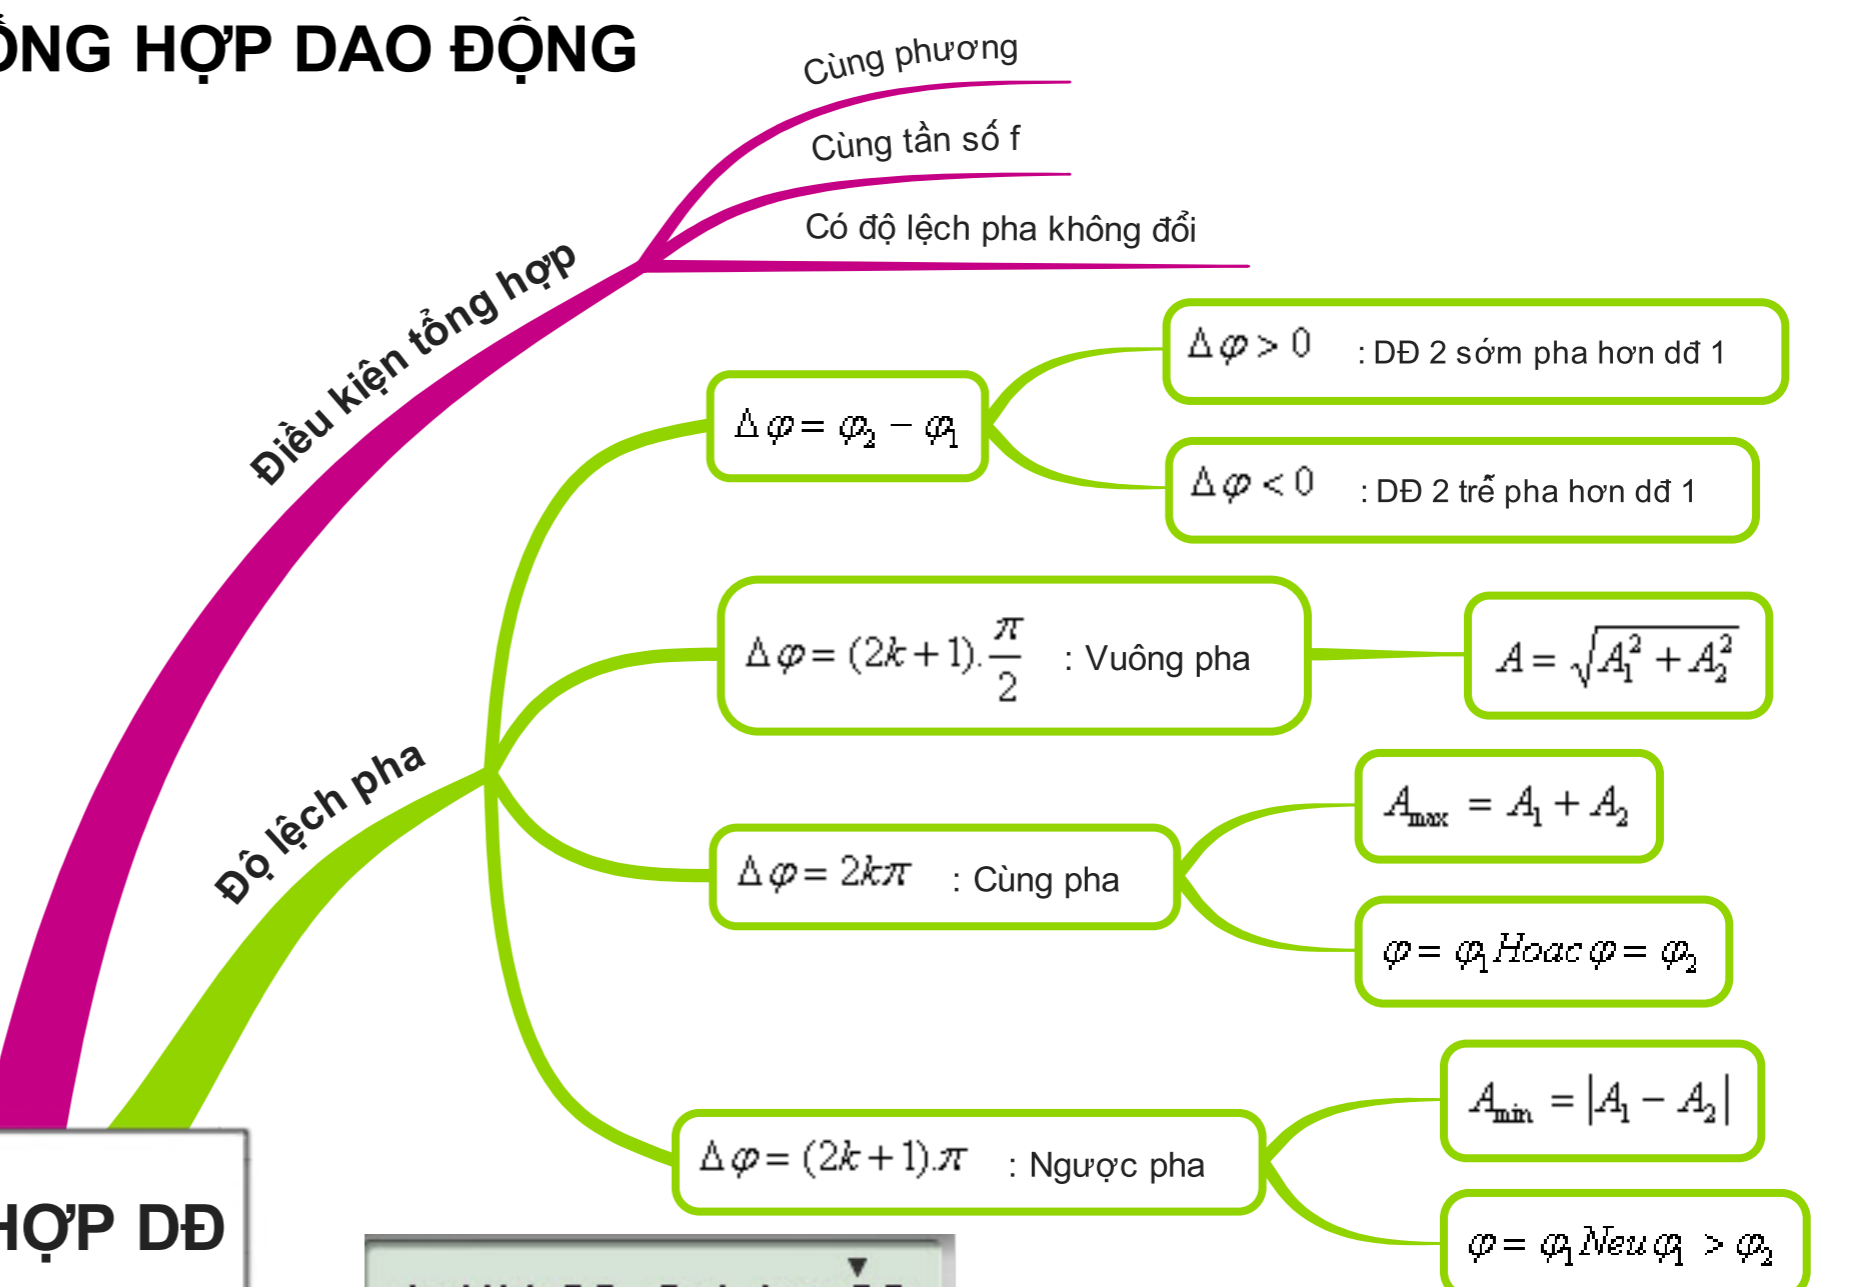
ỔNG HỢP DAO ĐỘNG

Điều kiện tổng hợp

Cùng phương

Cùng tần số f

Có độ lệch pha không đổi

Độ lệch pha

$\Delta\varphi = \varphi_2 - \varphi_1$

$\Delta\varphi > 0$ : DĐ 2 sớm pha hơn dđ 1

$\Delta\varphi < 0$ : DĐ 2 trễ pha hơn dđ 1

$\Delta\varphi = (2k+1).\frac{\pi}{2}$ : Vuông pha

$A = \sqrt{A_1^2 + A_2^2}$

$\Delta\varphi = 2k\pi$ : Cùng pha

$A_{max} = A_1 + A_2$

$\varphi = \varphi_1 Hoac\ \varphi = \varphi_2$

$\Delta\varphi = (2k+1).\pi$ : Ngược pha

$A_{min} = |A_1 - A_2|$

$\varphi = \varphi_1 Neu\ \varphi_1 > \varphi_2$

HỢP DĐ

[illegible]